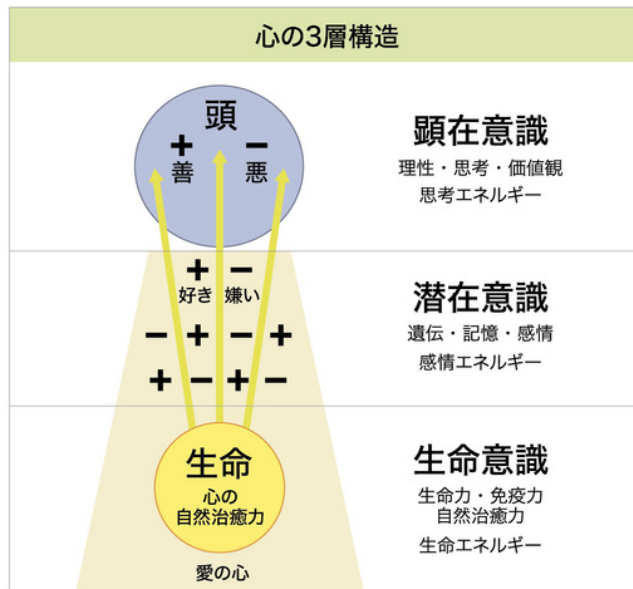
心の3層構造

頭
+ 善
− 悪

顕在意識
理性・思考・価値観
思考エネルギー

+ −
好き 嫌い
− + − +
+ − + −

潜在意識
遺伝・記憶・感情
感情エネルギー

生命
心の
自然治癒力

愛の心

生命意識
生命力・免疫力
自然治癒力
生命エネルギー